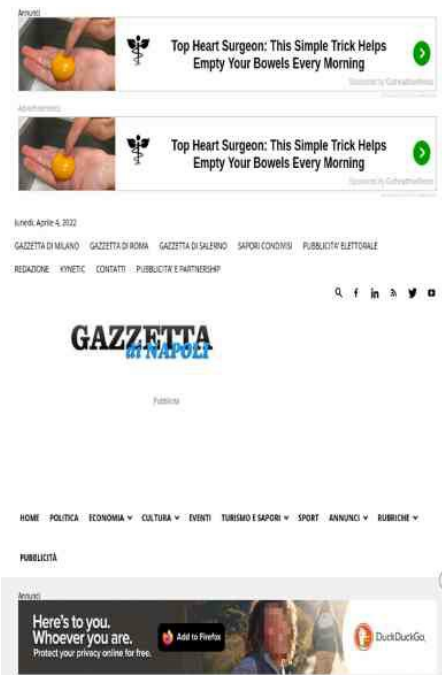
Annunci

Top Heart Surgeon: This Simple Trick Helps Empty Your Bowels Every Morning

Sponsored by GutHealthyNews

Advertisement

Top Heart Surgeon: This Simple Trick Helps Empty Your Bowels Every Morning

Sponsored by GutHealthyNews

lunedì, Aprile 4, 2022

GAZZETTA DI MILANO GAZZETTA DI ROMA GAZZETTA DI SALERNO SAPORI CONDIVISI PUBBLICITA' ELETTORALE

REDAZIONE KYNETIC CONTATTI PUBBLICITA' E PARTNERSHIP

GAZZETTA di NAPOLI

Pubblicità

HOME POLITICA ECONOMIA CULTURA EVENTI TURISMO E SAPORI SPORT ANNUNCI RUBRICHE

PUBBLICITÀ

Annunci

Here's to you. Whoever you are.

Protect your privacy online for free.

Add to Firefox

DuckDuckGo